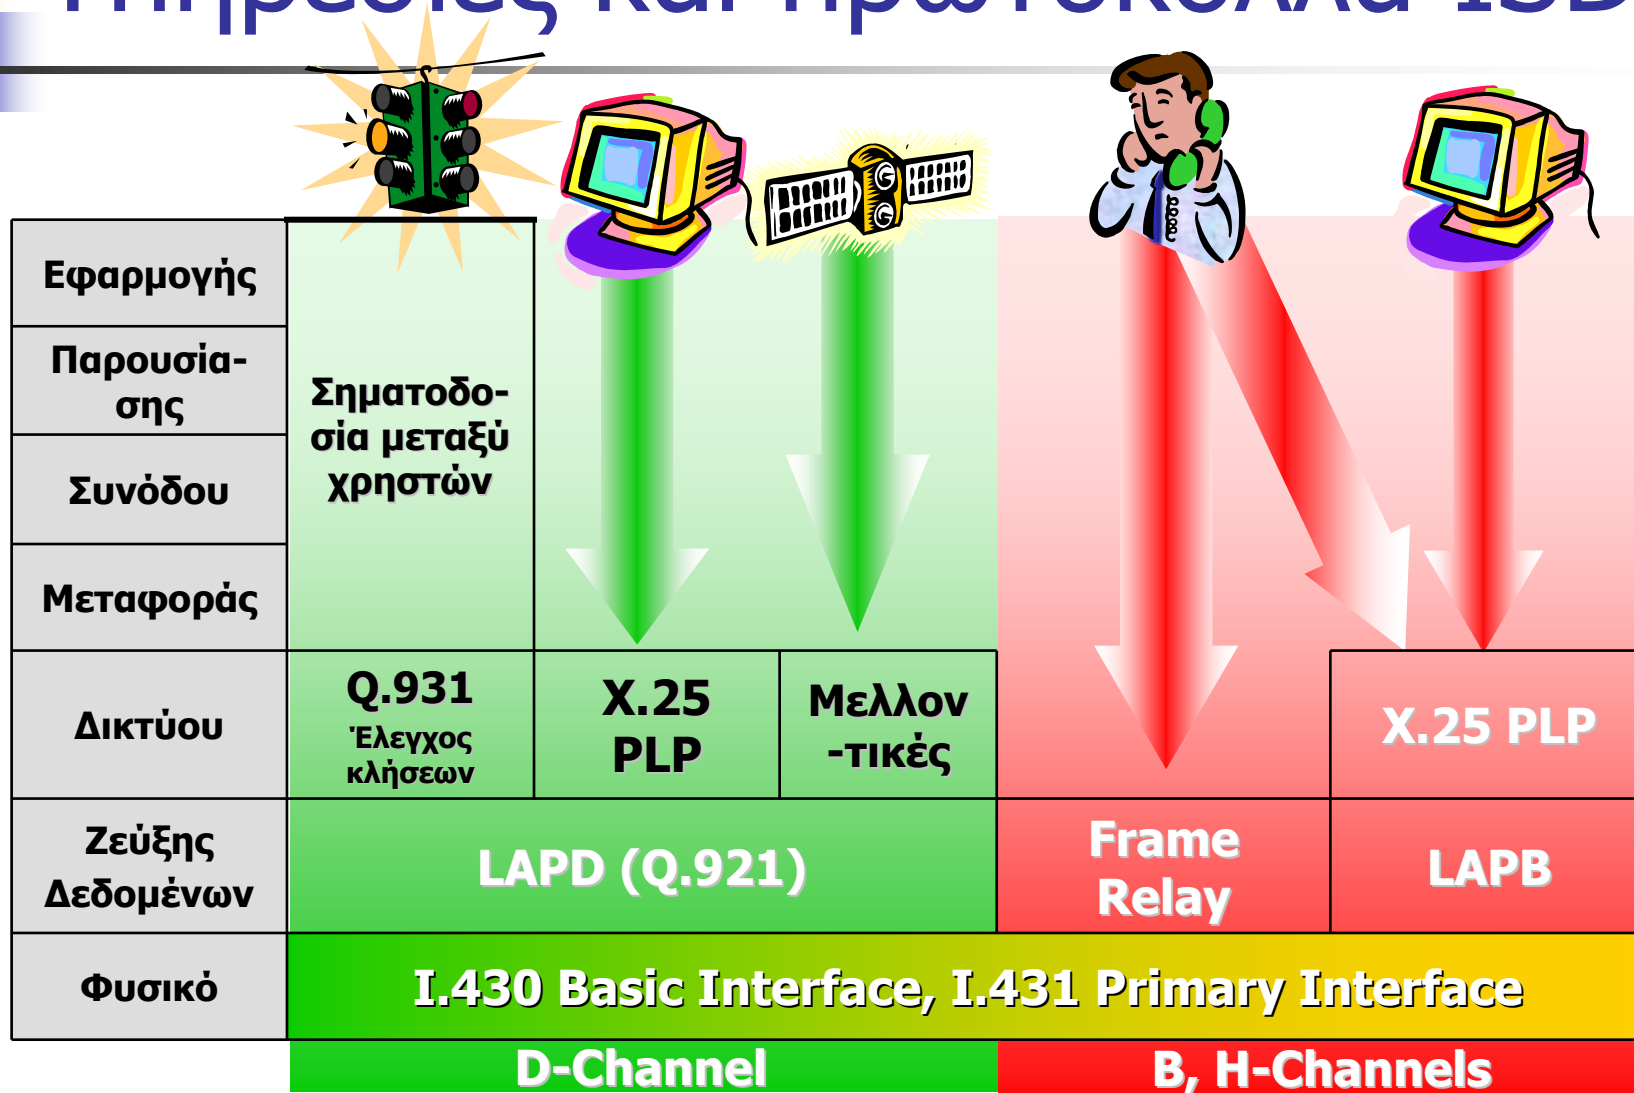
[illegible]

| | | | | | |
|---|---|---|---|---|---|
| Εφαρμογής | Σηματοδοσία μεταξύ χρηστών | | | | |
| Παρουσίασης | | | | | |
| Συνόδου | | | | | |
| Μεταφοράς | | | | | |
| Δικτύου | Q.931 Έλεγχος κλήσεων | X.25 PLP | Μελλοντικές | | X.25 PLP |
| Ζεύξης Δεδομένων | LAPD (Q.921) | | | Frame Relay | LAPB |
| Φυσικό | I.430 Basic Interface, I.431 Primary Interface | | | | |
| | D-Channel | | | B, H-Channels | |